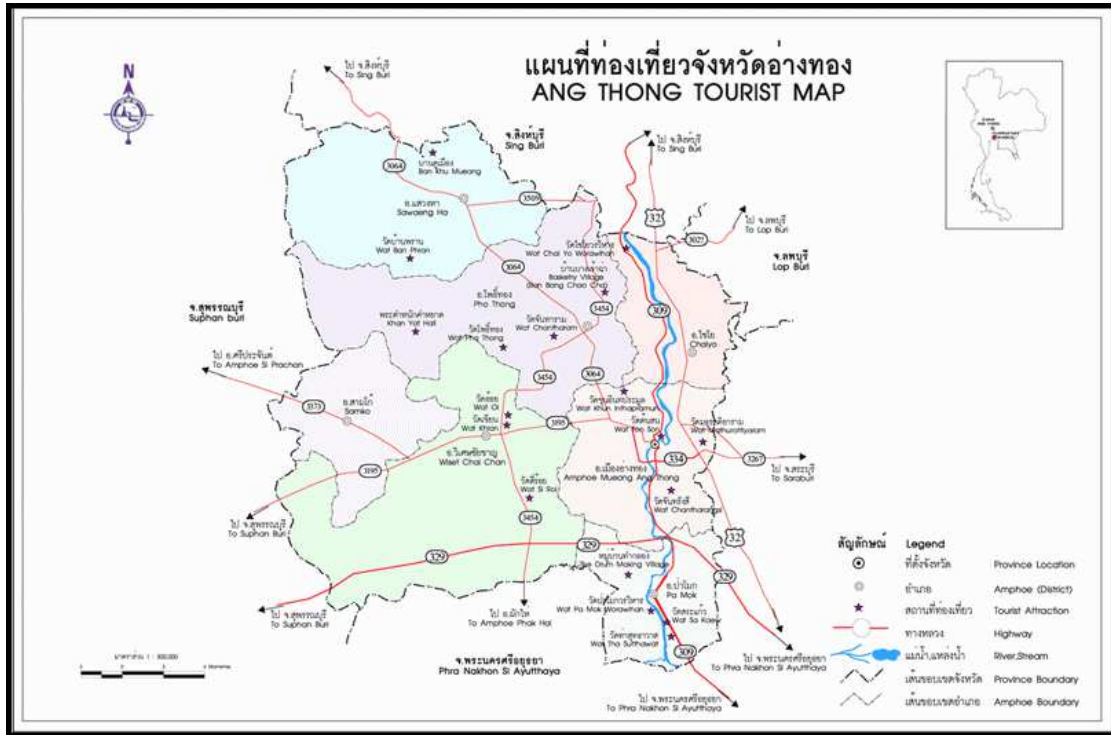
แผนที่ท่องเที่ยวจังหวัดอ่างทอง
ANG THONG TOURIST MAP

N

ไป จ.สิงห์บุรี
To Sing Buri

จ.สิงห์บุรี
Sing Buri

ไป จ.สิงห์บุรี
To Sing Buri

3064
บ้านคูเมือง
Ban Khu Mueang

อ.แสวงหา
Sawaeng Ha

3509

32

ไป จ.ลพบุรี
To Lop Buri

3027

จ.ลพบุรี
Lop Buri

วัดบ้านพราน
Wat Ban Phran

วัดไชโยวรวิหาร
Wat Chai Yo Worawihan

3064

บ้านบางเจ้าฉ่า
Basketry Village
Ban Bang Chao Cha

อ.โพธิ์ทอง
Pho Thong

จ.สุพรรณบุรี
Suphan buri

พระตำหนักคำหยาด
Khan Yat Hall

วัดจันทาราม
Wat Chantharam

3454

309

อ.ไชโย
Chaiyo

วัดโพธิ์ทอง
Wat Pho Thong

ไป อ.ศรีประจันต์
To Amphoe Si Prachan

3454

3064

อ.สามโก้
Samko

3373

วัดอ้อย
Wat Oi

วัดขุนอินทประมูล
Wat Khun Inthapramun

วัดเขียน
Wat Khian

3195

วัดป่าโมก
Wat Pa Mok

วัดมหาธาตุ
Wat Mahathat

อ.วิเศษชัยชาญ
Wiset Chai Chan

3195

334

3267

ไป จ.สระบุรี
To Saraburi

วัดศรีร้อย
Wat Si Roi

อ.เมืองอ่างทอง
Amphoe Mueang Ang Thong

3454

วัดจันทรังษี
Wat Chantharangsi

ไป จ.สุพรรณบุรี
To Suphan Buri

32

329

329

หมู่บ้านทำกลอง
The Drum Making Village

อ.ป่าโมก
Pa Mok

329

ไป จ.สุพรรณบุรี
To Suphan Buri

ไป อ.ผักไห่
To Amphoe Phak Hai

วัดป่าโมกวรวิหาร
Wat Pa Mok Worawihan

วัดสระแก้ว
Wat Sa Kaew

วัดท่าสุทธาวาส
Wat Tha Sutthawat

309

ไป จ.พระนครศรีอยุธยา
To Phra Nakhon Si Ayutthaya

จ.พระนครศรีอยุธยา
Phra Nakhon Si Ayutthaya

ไป จ.พระนครศรีอยุธยา
To Phra Nakhon Si Ayutthaya

มาตราส่วน 1 : 300,000

สัญลักษณ์ Legend
ที่ตั้งจังหวัด Province Location
อำเภอ Amphoe (District)
สถานที่ท่องเที่ยว Tourist Attraction
ทางหลวง Highway
แม่น้ำ,แหล่งน้ำ River,Stream
เส้นขอบเขตจังหวัด Province Boundary
เส้นขอบเขตอำเภอ Amphoe Boundary